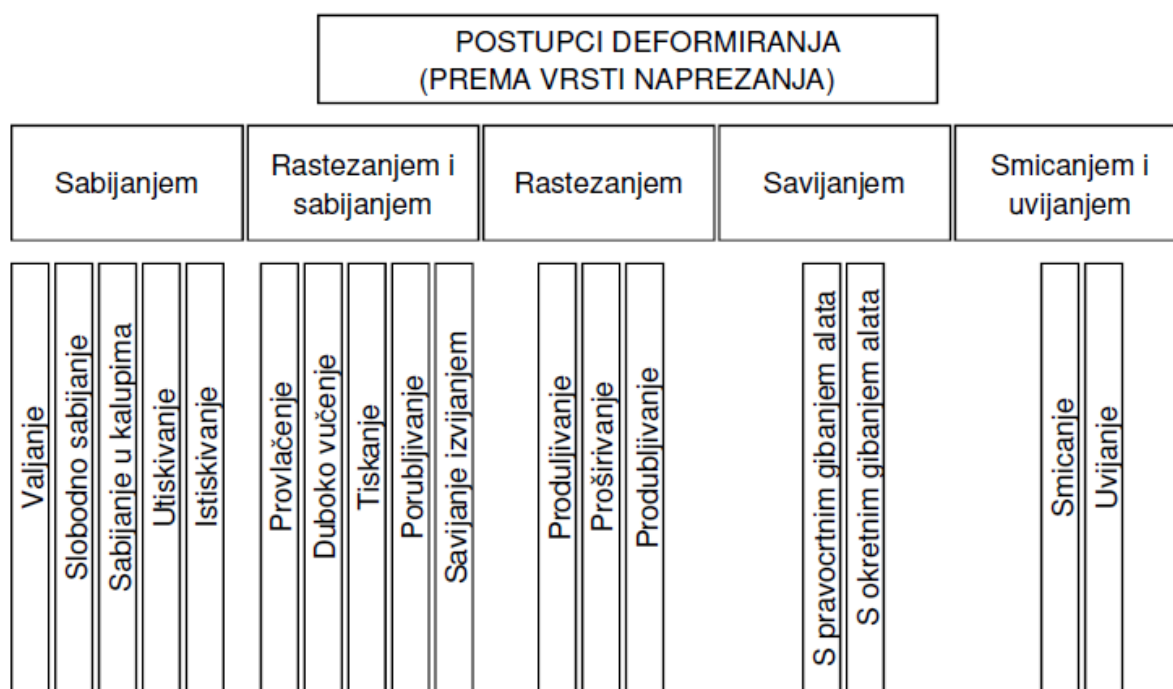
POSTUPCI DEFORMIRANJA
(PREMA VRSTI NAPREZANJA)

Sabijanjem

Valjanje
Slobodno sabijanje
Sabijanje u kalupima
Utiskivanje
Istiskivanje

Rastezanjem i sabijanjem

Provlačenje
Duboko vučenje
Tiskanje
Porubljivanje
Savijanje izvijanjem

Rastezanjem

Produljivanje
Proširivanje
Produbljivanje

Savijanjem

S pravocrtnim gibanjem alata
S okretnim gibanjem alata

Smicanjem i uvijanjem

Smicanje
Uvijanje